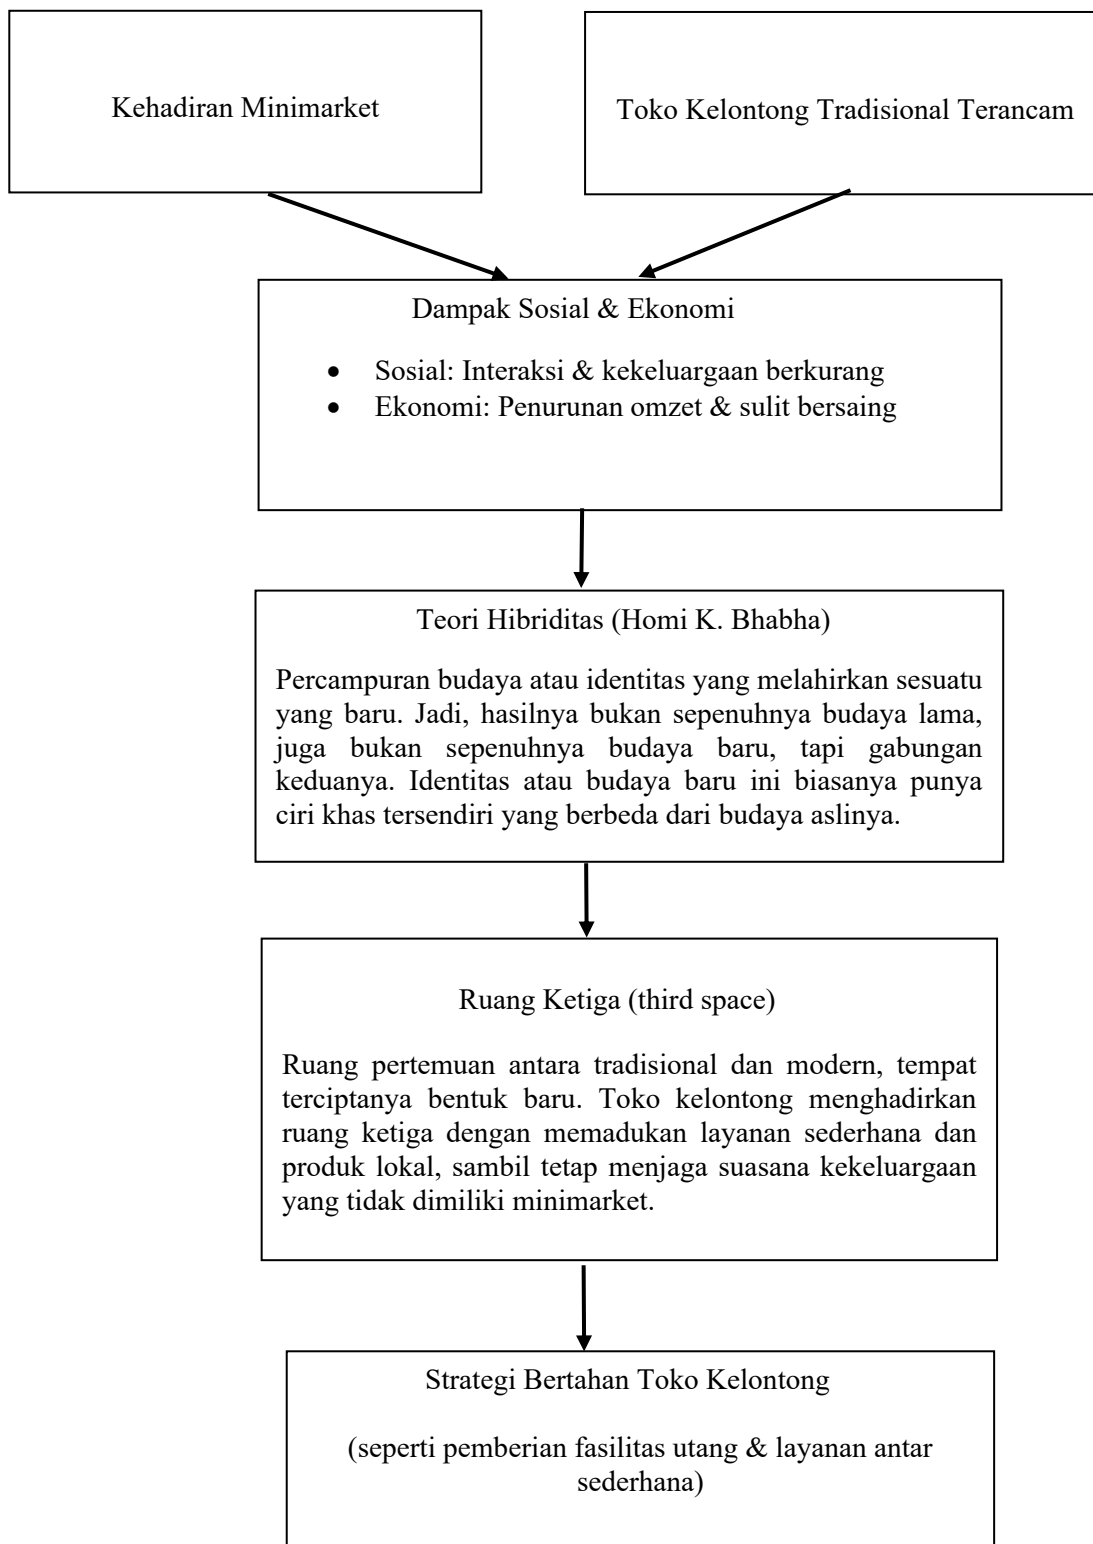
Kehadiran Minimarket

Toko Kelontong Tradisional Terancam

Dampak Sosial & Ekonomi

- Sosial: Interaksi & kekeluargaan berkurang
- Ekonomi: Penurunan omzet & sulit bersaing

Teori Hibriditas (Homi K. Bhabha)

Percampuran budaya atau identitas yang melahirkan sesuatu yang baru. Jadi, hasilnya bukan sepenuhnya budaya lama, juga bukan sepenuhnya budaya baru, tapi gabungan keduanya. Identitas atau budaya baru ini biasanya punya ciri khas tersendiri yang berbeda dari budaya aslinya.

Ruang Ketiga (third space)

Ruang pertemuan antara tradisional dan modern, tempat terciptanya bentuk baru. Toko kelontong menghadirkan ruang ketiga dengan memadukan layanan sederhana dan produk lokal, sambil tetap menjaga suasana kekeluargaan yang tidak dimiliki minimarket.

Strategi Bertahan Toko Kelontong

(seperti pemberian fasilitas utang & layanan antar sederhana)